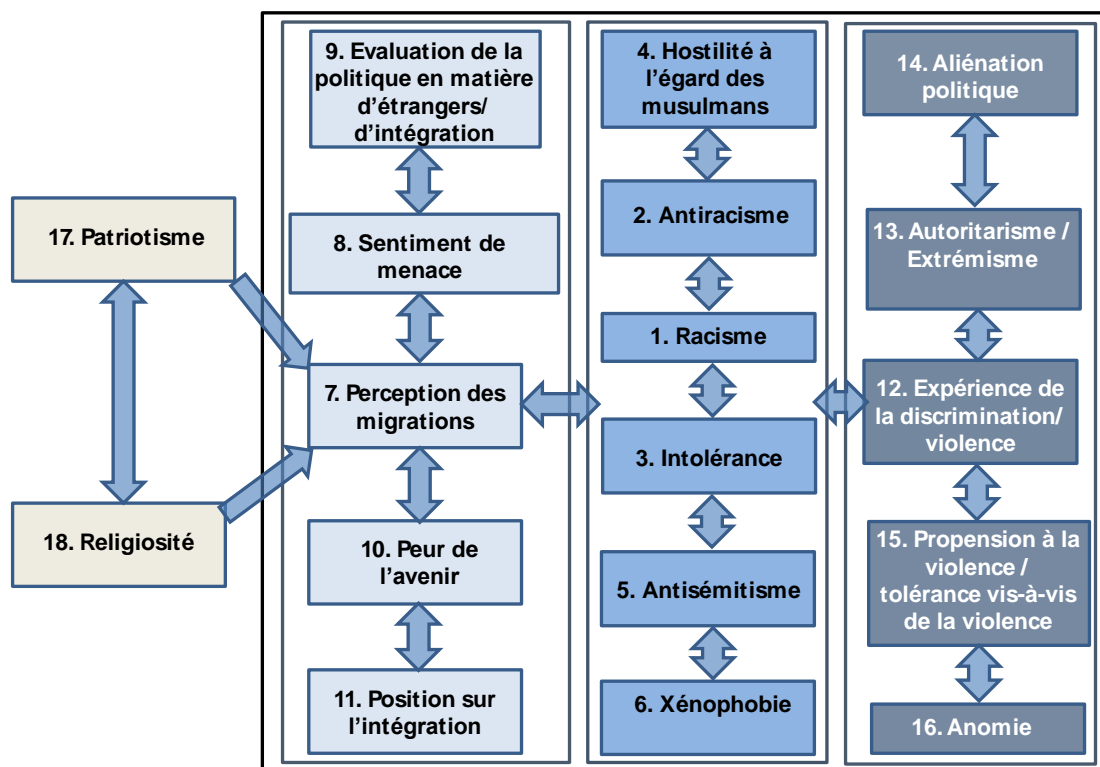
17. Patriotisme

18. Religiosité

9. Evaluation de la politique en matière d'étrangers/ d'intégration

8. Sentiment de menace

7. Perception des migrations

10. Peur de l'avenir

11. Position sur l'intégration

4. Hostilité à l'égard des musulmans

2. Antiracisme

1. Racisme

3. Intolérance

5. Antisémitisme

6. Xénophobie

14. Aliénation politique

13. Autoritarisme / Extrémisme

12. Expérience de la discrimination/ violence

15. Propension à la violence / tolérance vis-à-vis de la violence

16. Anomie